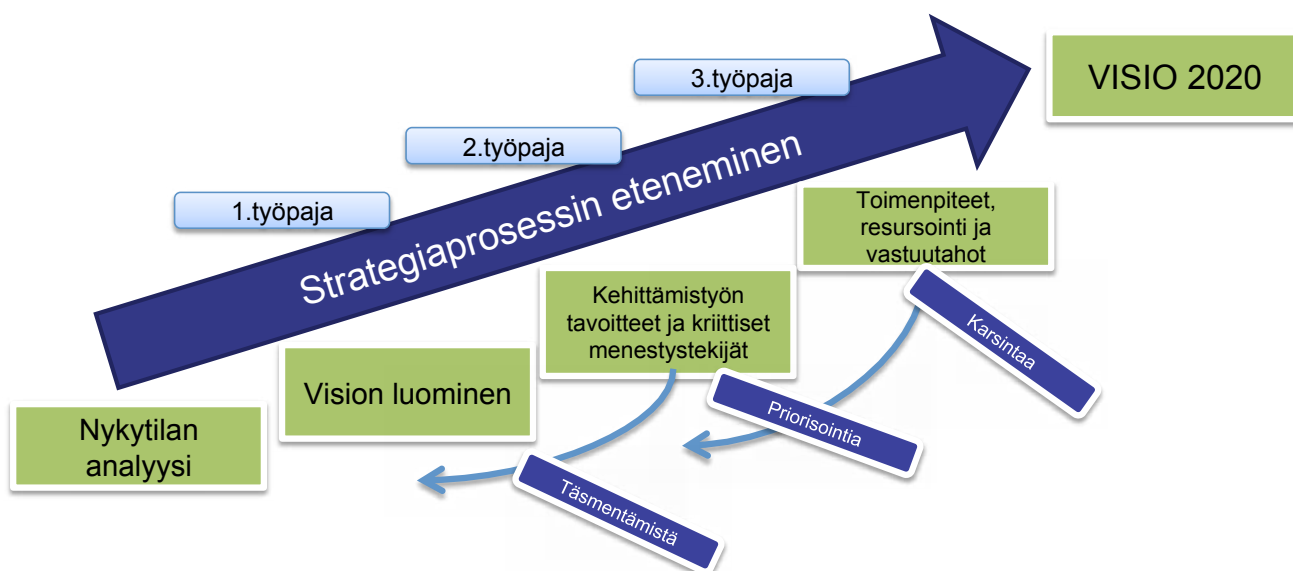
VISIO 2020

3.työpaja

2.työpaja

1.työpaja

Strategiaprosessin eteneminen

Toimenpiteet, resursointi ja vastuutahot

Kehittämistyön tavoitteet ja kriittiset menestystekijät

Vision luominen

Nykytilan analyysi

Karsintaa

Priorisointia

Täsmentämistä